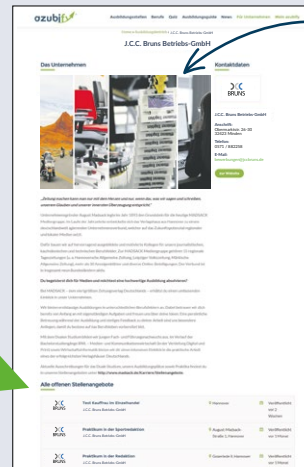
azubify

Ausbildungsstellen Berufe Quiz Ausbildungsplätze Wissen Für Unternehmen Mein azubify

J.C.C. Bruns Betriebs-GmbH

Das Unternehmen

Kontaktdaten

J.C.C. BRUNS

J.C.C. Bruns Betriebs-GmbH

Anschrift:
Obernstraße 26-28
32423 Minden

Telefon:
0571 / 882298

E-Mail:

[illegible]

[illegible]

Alle offenen Stellenangebote

Tank Kauffrau im Einzelhandel
J.C.C. Bruns Betriebs-GmbH

Praktikum in der Sportredaktion
J.C.C. Bruns Betriebs-GmbH

Praktikum in der Redaktion
J.C.C. Bruns Betriebs-GmbH